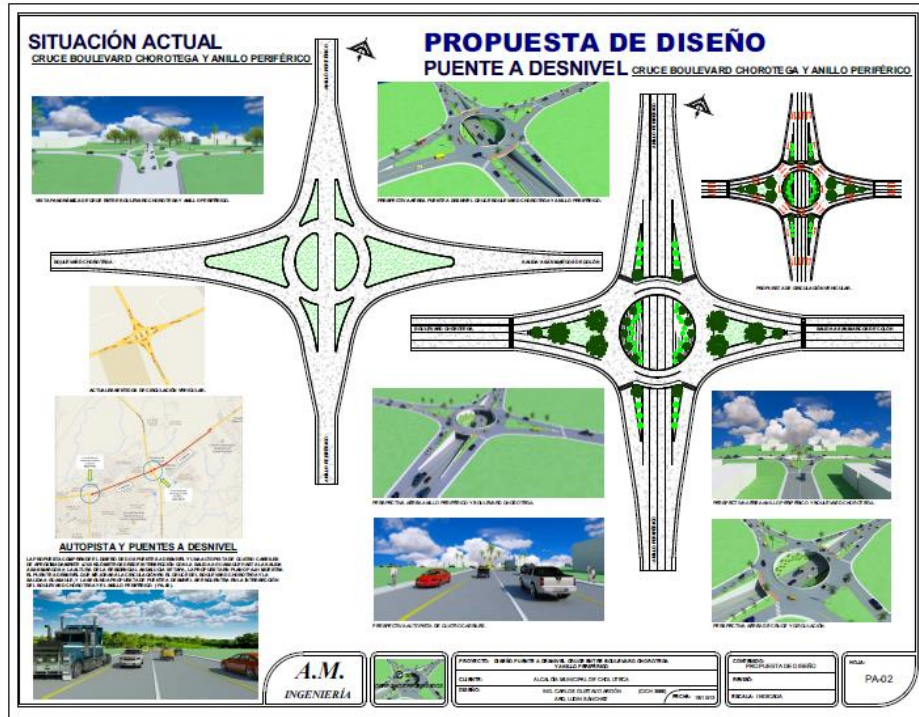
SITUACIÓN ACTUAL
CRUCE BOULEVARD CHOROTEGA Y ANILLO PERIFÉRICO

PROPUESTA DE DISEÑO
PUENTE A DESNIVEL CRUCE BOULEVARD CHOROTEGA Y ANILLO PERIFÉRICO

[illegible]

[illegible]

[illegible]

PROPUESTA DE CIRCULACIÓN VEHICULAR

ACTUALES NODOS DE CIRCULACIÓN VEHICULAR

AUTOPISTA Y PUENTES A DESNIVEL

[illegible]

PERSPECTIVA AEREA ANILLO PERIFÉRICO Y BOULEVARD CHOROTEGA

PERSPECTIVA AUTOPISTA DE CUATRO CARRILES

PERSPECTIVA AEREA ANILLO PERIFÉRICO Y BOULEVARD CHOROTEGA

PERSPECTIVA AEREA DE CIRCULACIÓN

A.M.
INGENIERÍA

PROYECTO: DISEÑO PUENTE A DESNIVEL CRUCE ENTRE BOULEVARD CHOROTEGA Y ANILLO PERIFÉRICO
CLIENTE: ALCALDÍA MUNICIPAL DE CHOLUTECA
DISEÑO: ING. CARLOS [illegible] ARD. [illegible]
FECHA: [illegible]
CONTENIDO: PROPUESTA DE DISEÑO
REVISÓ:
ESCALA: INDICADA
HOJA:
PA-02